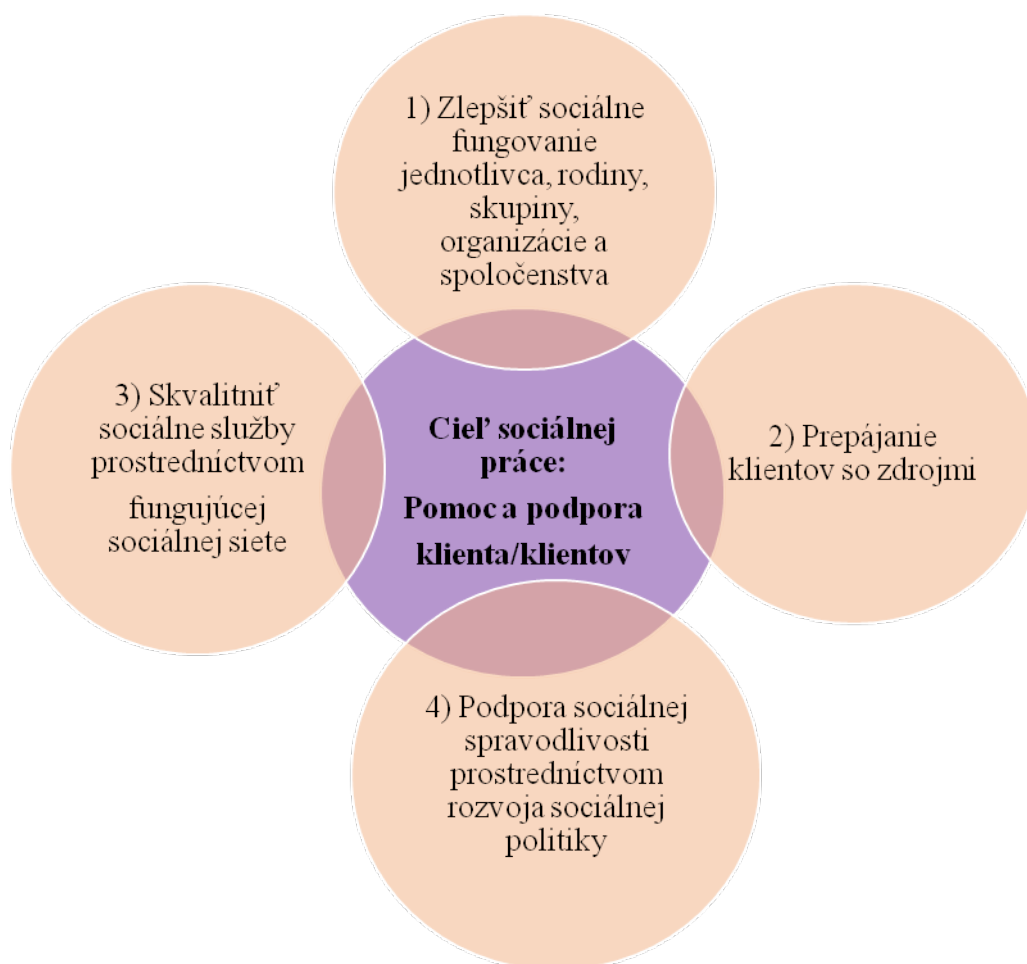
1) Zlepšiť sociálne fungovanie jednotlivca, rodiny, skupiny, organizácie a spoločenstva

3) Skvalitniť sociálne služby prostredníctvom fungujúcej sociálnej siete

Cieľ sociálnej práce:
Pomoc a podpora klienta/klientov

2) Prepájanie klientov so zdrojmi

4) Podpora sociálnej spravodlivosti prostredníctvom rozvoja sociálnej politiky